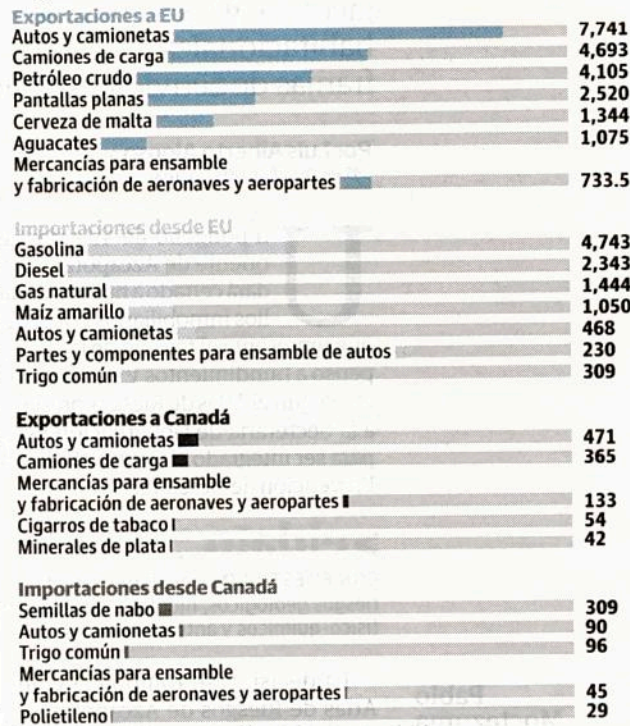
Exportaciones a EU
Autos y camionetas 7,741
Camiones de carga 4,693
Petróleo crudo 4,105
Pantallas planas 2,520
Cerveza de malta 1,344
Aguacates 1,075
Mercancías para ensamble y fabricación de aeronaves y aeropartes 733.5

Importaciones desde EU
Gasolina 4,743
Diesel 2,343
Gas natural 1,444
Maíz amarillo 1,050
Autos y camionetas 468
Partes y componentes para ensamble de autos 230
Trigo común 309

Exportaciones a Canadá
Autos y camionetas 471
Camiones de carga 365
Mercancías para ensamble y fabricación de aeronaves y aeropartes 133
Cigarros de tabaco 54
Minerales de plata 42

Importaciones desde Canadá
Semillas de nabo 309
Autos y camionetas 90
Trigo común 96
Mercancías para ensamble y fabricación de aeronaves y aeropartes 45
Polietileno 29